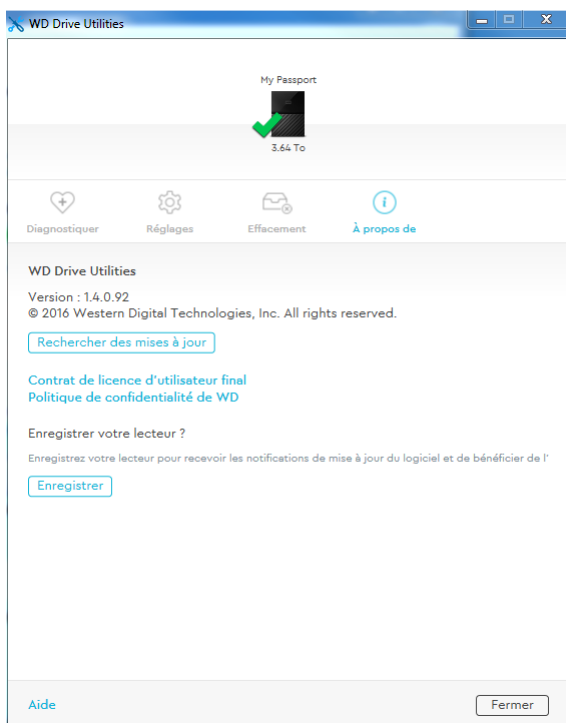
WD Drive Utilities

My Passport

3.64 To

Diagnostiquer

Réglages

Effacement

À propos de

WD Drive Utilities

Version : 1.4.0.92
© 2016 Western Digital Technologies, Inc. All rights reserved.

Rechercher des mises à jour

Contrat de licence d'utilisateur final
Politique de confidentialité de WD

Enregistrer votre lecteur ?

Enregistrez votre lecteur pour recevoir les notifications de mise à jour du logiciel et de bénéficier de l'

Enregistrer

Aide

Fermer